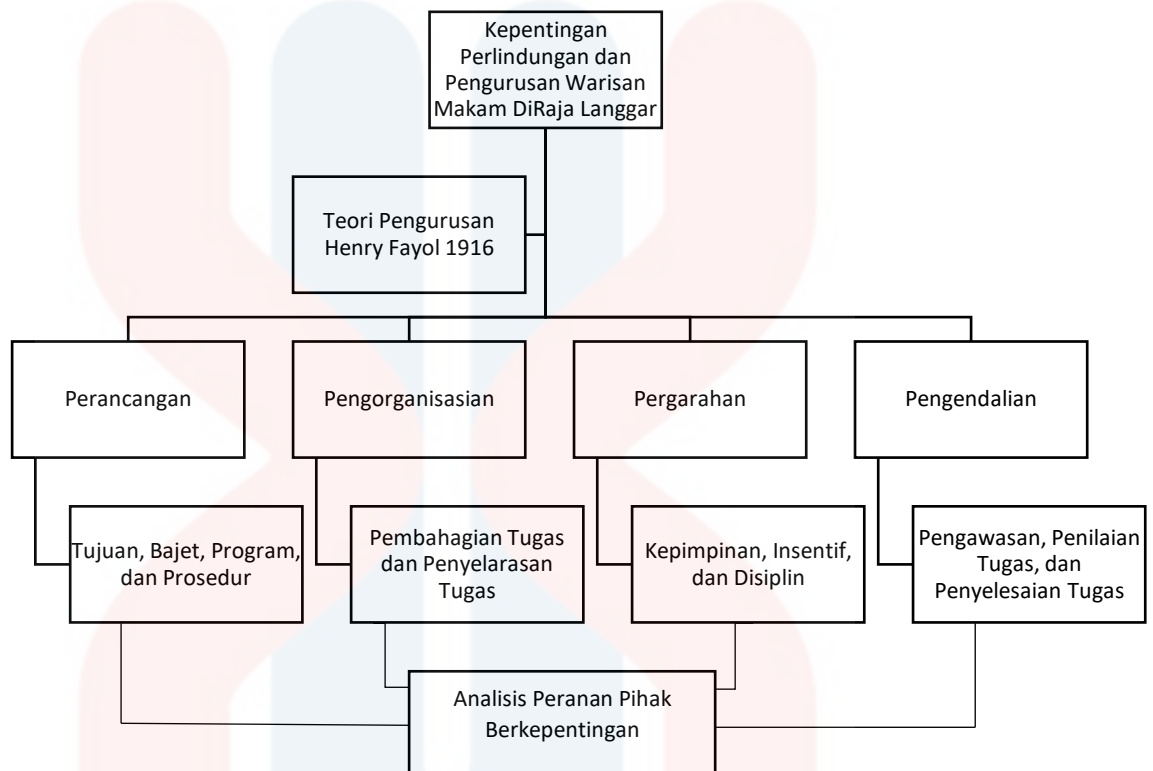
Kepentingan Perlindungan dan Pengurusan Warisan Makam DiRaja Langgar

Teori Pengurusan Henry Fayol 1916

Perancangan

Pengorganisasian

Pergarahan

Pengendalian

Tujuan, Bajet, Program, dan Prosedur

Pembahagian Tugas dan Penyelarasan Tugas

Kepimpinan, Insentif, dan Disiplin

Pengawasan, Penilaian Tugas, dan Penyelesaian Tugas

Analisis Peranan Pihak Berkepentingan